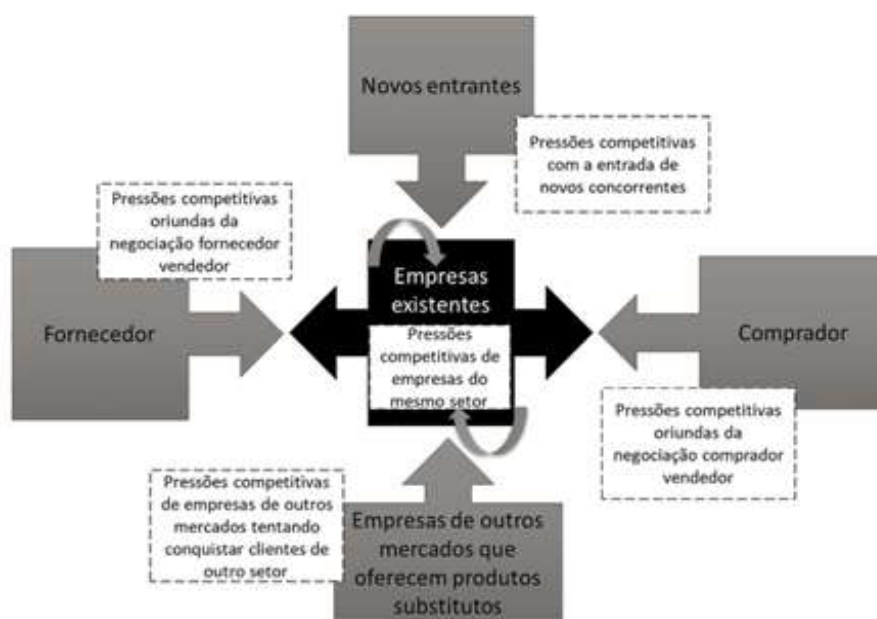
Novos entrantes

Pressões competitivas com a entrada de novos concorrentes

Pressões competitivas oriundas da negociação fornecedor vendedor

Empresas existentes

Pressões competitivas de empresas do mesmo setor

Fornecedor

Comprador

Pressões competitivas oriundas da negociação comprador vendedor

Pressões competitivas de empresas de outros mercados tentando conquistar clientes de outro setor

Empresas de outros mercados que oferecem produtos substitutos